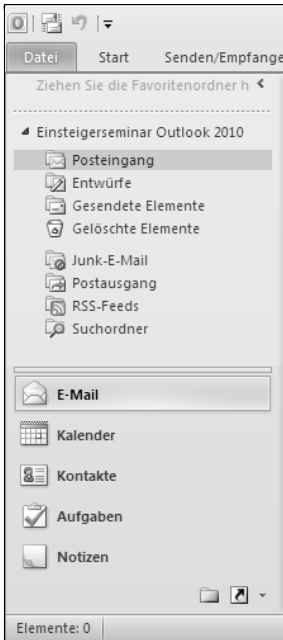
Datei Start Senden/Empfange

Ziehen Sie die Favoritenordner h

Einsteigerseminar Outlook 2010

Posteingang
Entwürfe
Gesendete Elemente
Gelöschte Elemente
Junk-E-Mail
Postausgang
RSS-Feeds
Suchordner

E-Mail
Kalender
Kontakte
Aufgaben
Notizen

Elemente: 0